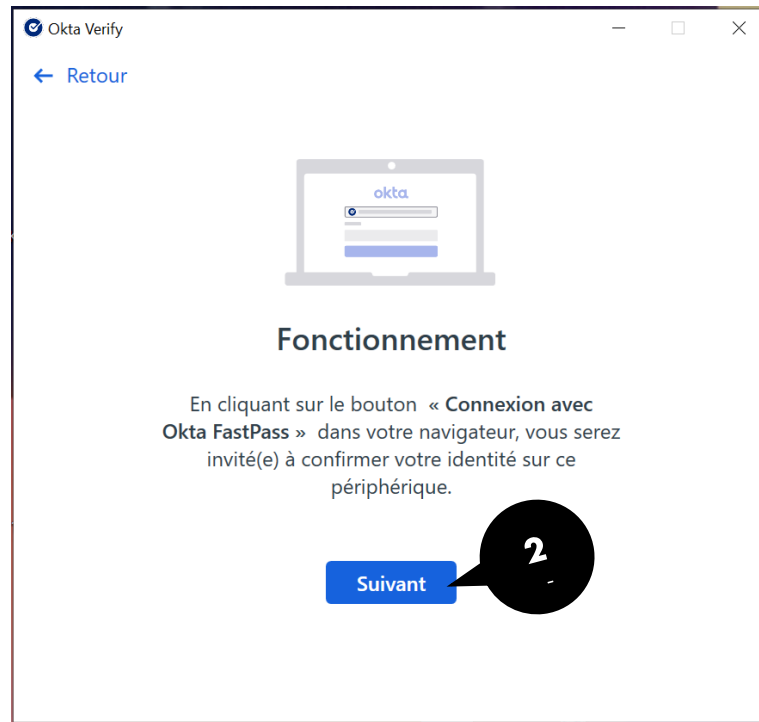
Okta Verify

← Retour

okta

Fonctionnement

En cliquant sur le bouton « Connexion avec Okta FastPass » dans votre navigateur, vous serez invité(e) à confirmer votre identité sur ce périphérique.

Suivant

2